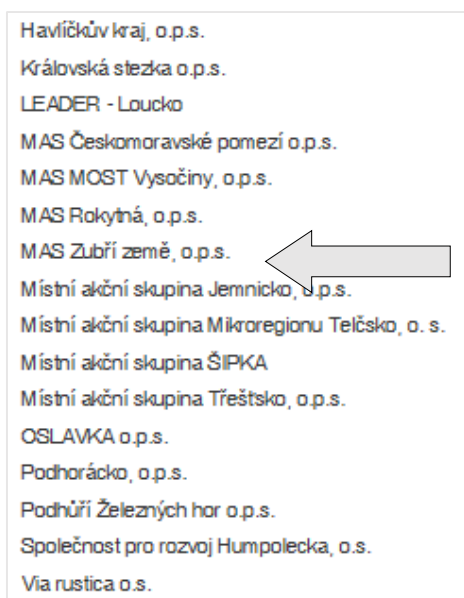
Havlíčkův kraj, o.p.s.
Královská stezka o.p.s.
LEADER - Loucko
MAS Českomoravské pomezí o.p.s.
MAS MOST Vysočiny, o.p.s.
MAS Rokytná, o.p.s.
MAS Zubří země, o.p.s.
Místní akční skupina Jemnicko, o.p.s.
Místní akční skupina Mikroregionu Telčsko, o. s.
Místní akční skupina ŠIPKA
Místní akční skupina Třešťsko, o.p.s.
OSLAVKA o.p.s.
Podhorácko, o.p.s.
Podhůří Železných hor o.p.s.
Společnost pro rozvoj Humpolecka, o.s.
Via rustica o.s.